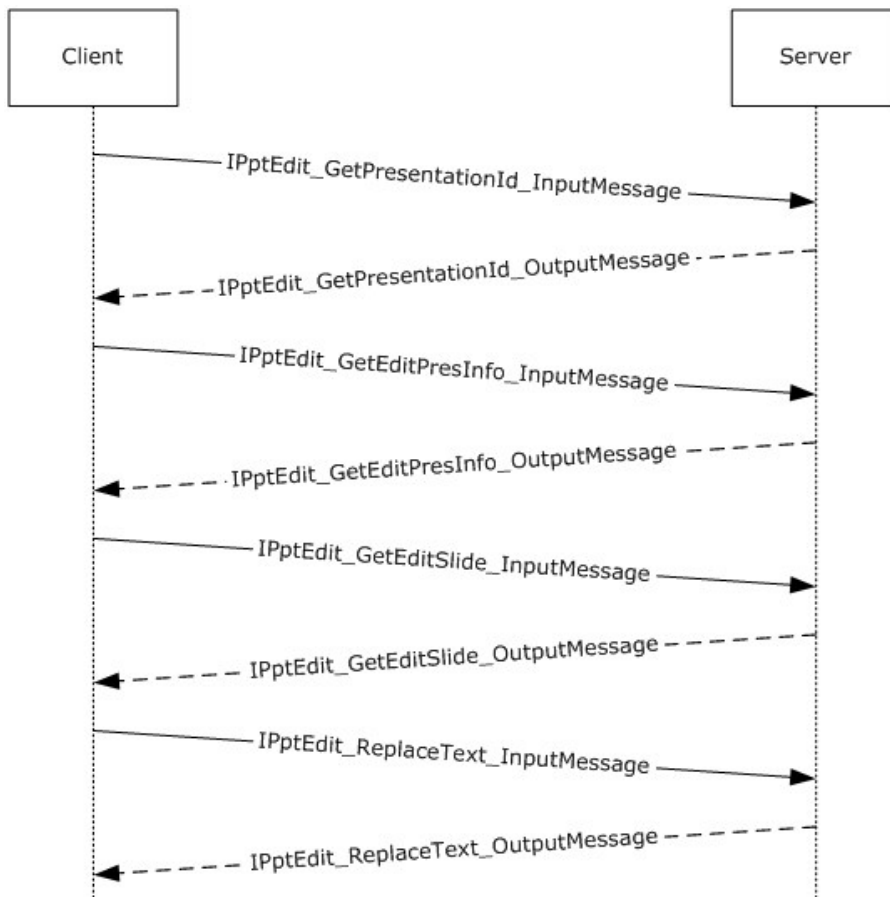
Client

Server

IPptEdit_GetPresentationId_InputMessage

IPptEdit_GetPresentationId_OutputMessage

IPptEdit_GetEditPresInfo_InputMessage

IPptEdit_GetEditPresInfo_OutputMessage

IPptEdit_GetEditSlide_InputMessage

IPptEdit_GetEditSlide_OutputMessage

IPptEdit_ReplaceText_InputMessage

IPptEdit_ReplaceText_OutputMessage